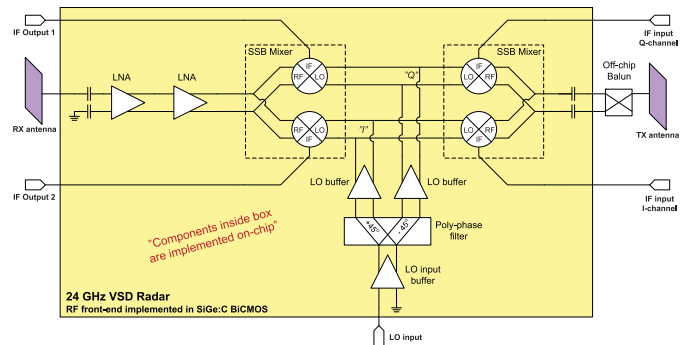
IF Output 1

IF input
Q-channel

RX antenna

LNA

LNA

SSB Mixer

IF
RF
LO

RF
LO
IF

"Q"

"I"

SSB Mixer

LO
IF
RF

LO
RF
IF

Off-chip
Balun

TX antenna

IF Output 2

IF input
I-channel

LO buffer

LO buffer

+45°

-45°

Poly-phase
filter

"Components inside box
are implemented on-chip"

LO input
buffer

24 GHz VSD Radar
RF front-end implemented in SiGe:C BiCMOS

LO input